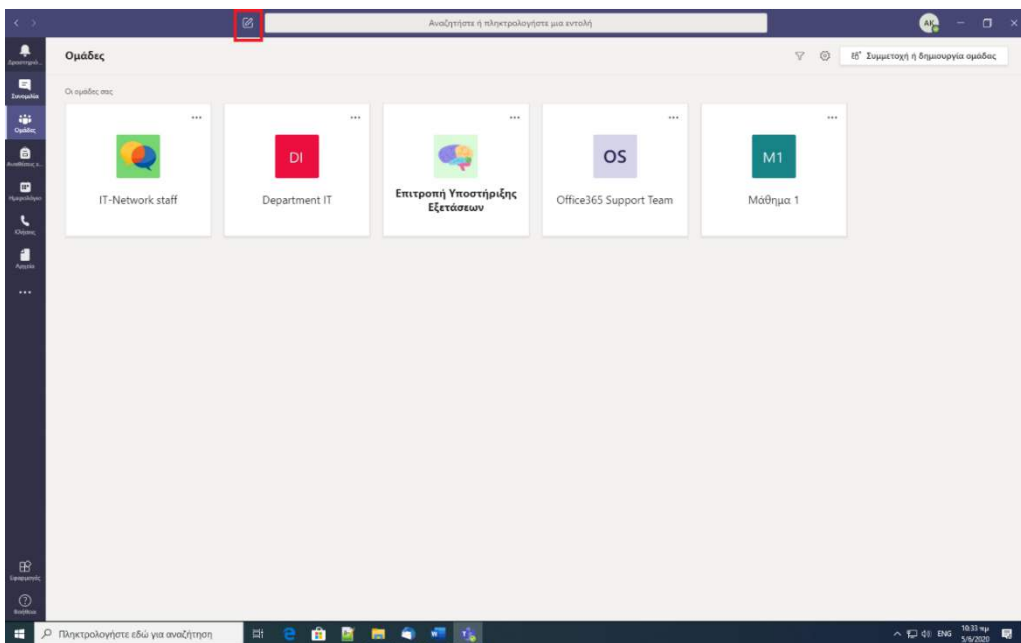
Αναζητήστε ή πληκτρολογήστε μια εντολή

AK

Δραστηριό...
Συνομιλία
Ομάδες
Αναθέσεις ε...
Ημερολόγιο
Κλήσεις
Αρχεία
...

Ομάδες

Συμμετοχή ή δημιουργία ομάδας

Οι ομάδες σας

...
IT-Network staff

...
DI
Department IT

...
Επιτροπή Υποστήριξης Εξετάσεων

...
OS
Office365 Support Team

...
M1
Μάθημα 1

Εφαρμογές
Βοήθεια

Πληκτρολογήστε εδώ για αναζήτηση

ENG 10:33 πμ 5/6/2020